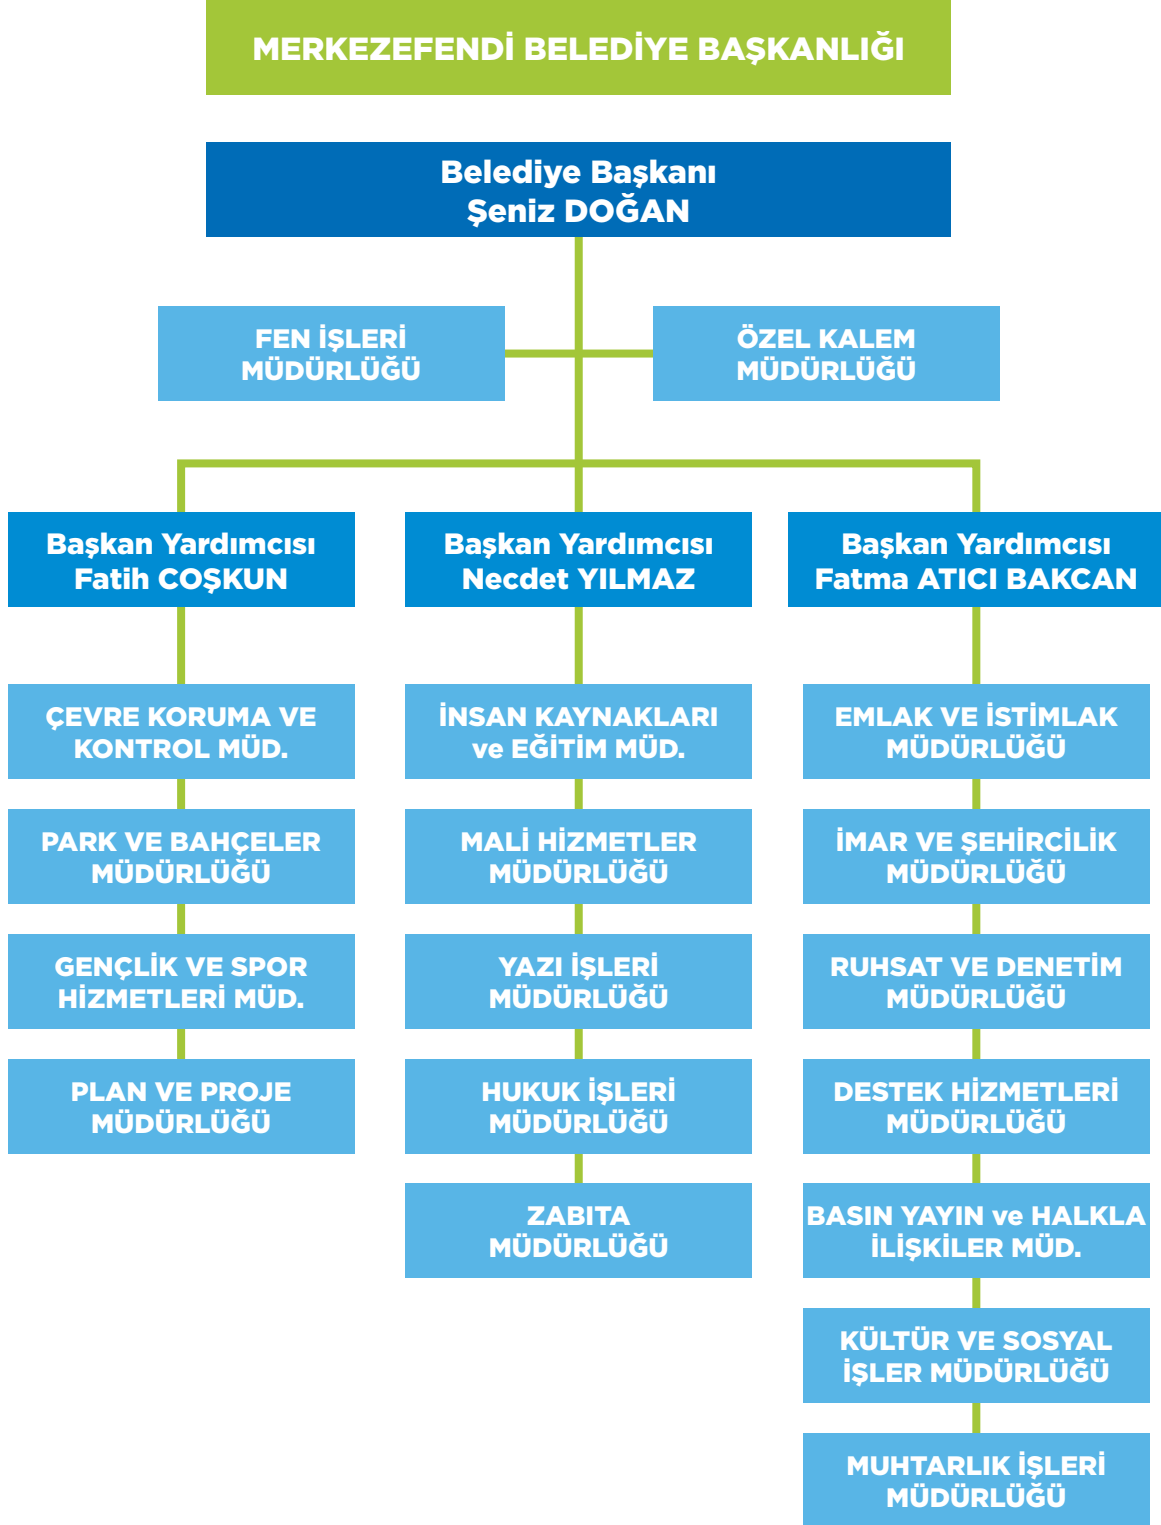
MERKEZEFENDİ BELEDİYE BAŞKANLIĞI

Belediye Başkanı
Şeniz DOĞAN

FEN İŞLERİ MÜDÜRLÜĞÜ

ÖZEL KALEM MÜDÜRLÜĞÜ

Başkan Yardımcısı
Fatih COŞKUN

ÇEVRE KORUMA VE KONTROL MÜD.

PARK VE BAHÇELER MÜDÜRLÜĞÜ

GENÇLİK VE SPOR HİZMETLERİ MÜD.

PLAN VE PROJE MÜDÜRLÜĞÜ

Başkan Yardımcısı
Necdet YILMAZ

İNSAN KAYNAKLARI ve EĞİTİM MÜD.

MALİ HİZMETLER MÜDÜRLÜĞÜ

YAZI İŞLERİ MÜDÜRLÜĞÜ

HUKUK İŞLERİ MÜDÜRLÜĞÜ

ZABITA MÜDÜRLÜĞÜ

Başkan Yardımcısı
Fatma ATICI BAKCAN

EMLAK VE İSTİMLAK MÜDÜRLÜĞÜ

İMAR VE ŞEHİRCİLİK MÜDÜRLÜĞÜ

RUHSAT VE DENETİM MÜDÜRLÜĞÜ

DESTEK HİZMETLERİ MÜDÜRLÜĞÜ

BASIN YAYIN ve HALKLA İLİŞKİLER MÜD.

KÜLTÜR VE SOSYAL İŞLER MÜDÜRLÜĞÜ

MUHTARLIK İŞLERİ MÜDÜRLÜĞÜ